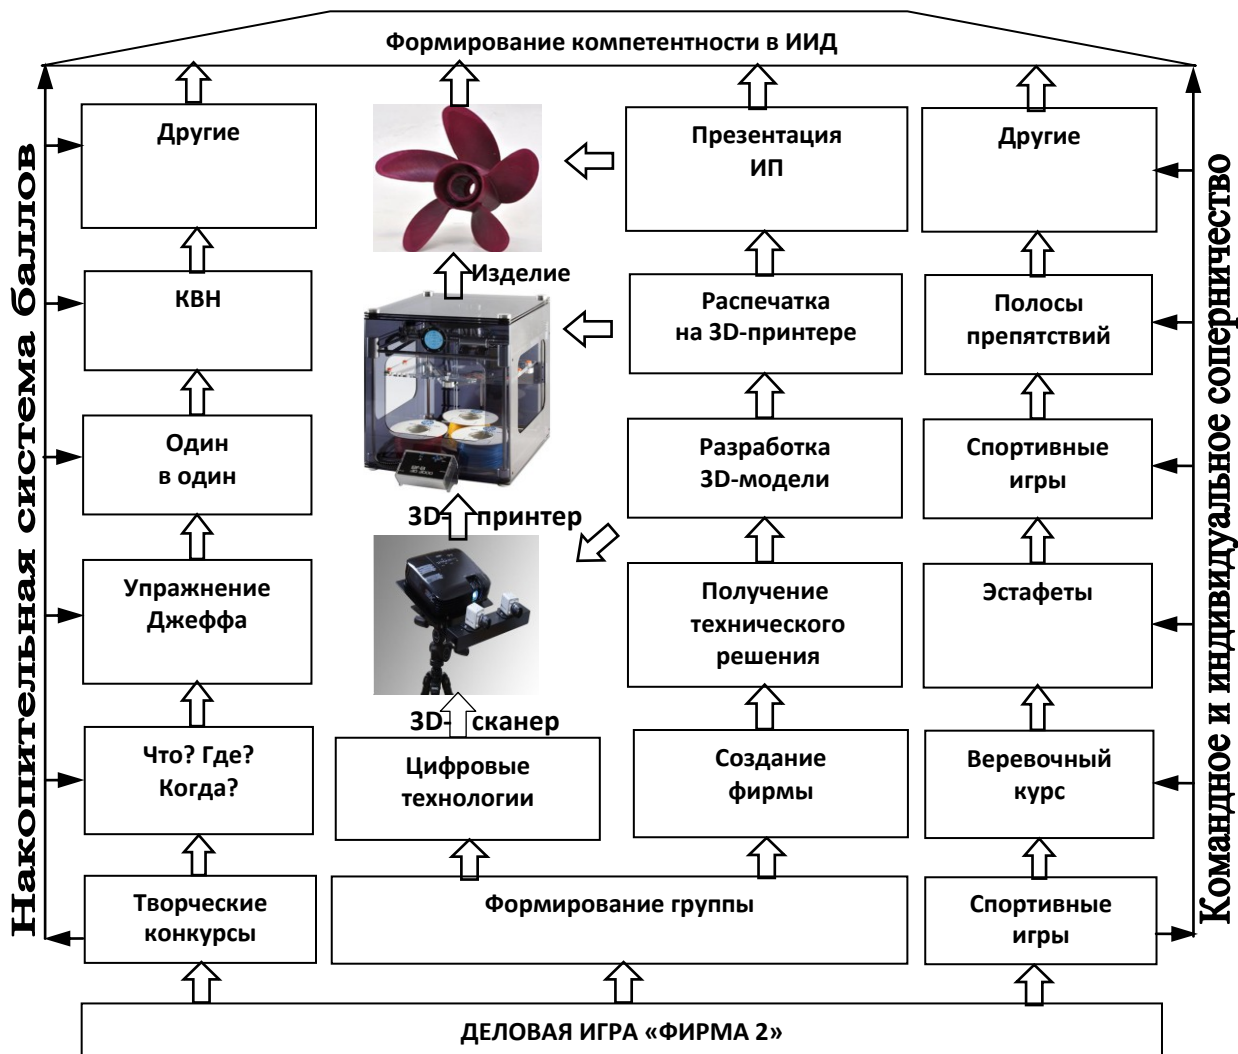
Формирование компетентности в ИИД

Накопительная система баллов

Другие

КВН

Один в один

Упражнение Джеффа

Что? Где? Когда?

Творческие конкурсы

Изделие

3D-принтер

3D-сканер

Цифровые технологии

Формирование группы

Презентация ИП

Распечатка на 3D-принтере

Разработка 3D-модели

Получение технического решения

Создание фирмы

Другие

Полосы препятствий

Спортивные игры

Эстафеты

Веревочный курс

Спортивные игры

Командное и индивидуальное соперничество

ДЕЛОВАЯ ИГРА «ФИРМА 2»